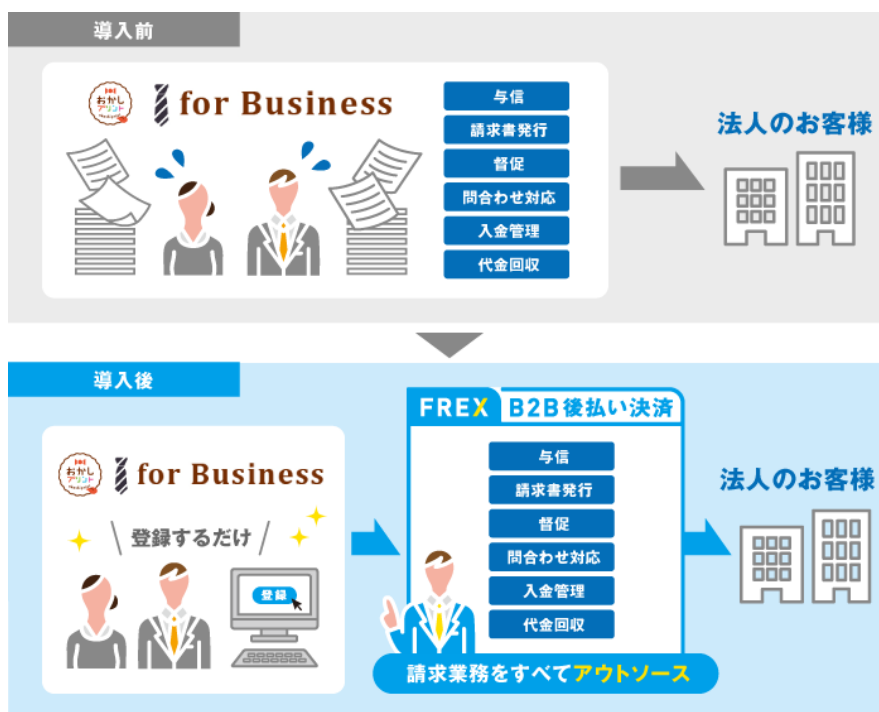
導入前

おかしアソート

for Business

与信
請求書発行
督促
問合わせ対応
入金管理
代金回収

法人のお客様

導入後

おかしアソート

for Business

\ 登録するだけ /

登録

FREX B2B後払い決済

与信
請求書発行
督促
問合わせ対応
入金管理
代金回収

請求業務をすべてアウトソース

法人のお客様